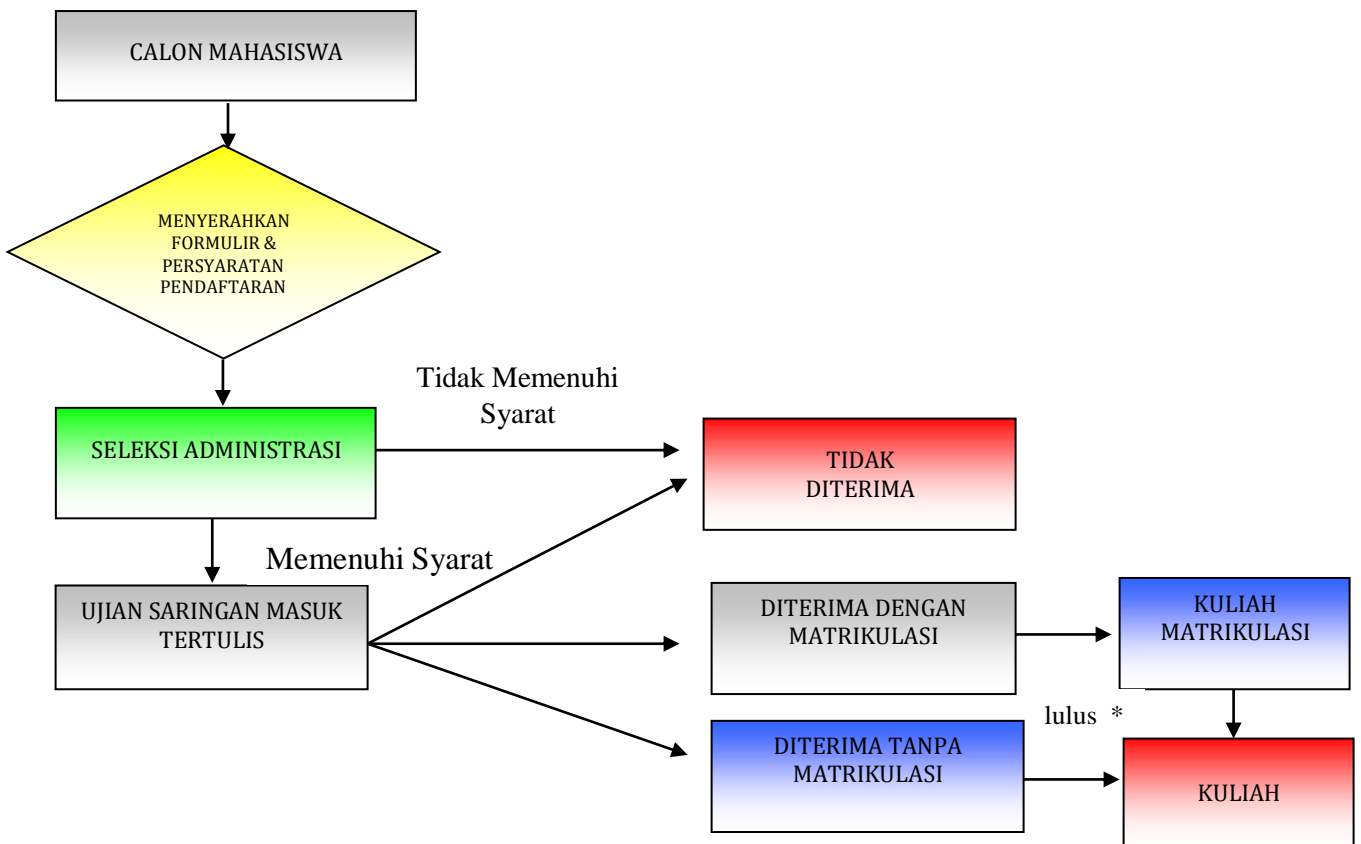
CALON MAHASISWA

MENYERAHKAN FORMULIR & PERSYARATAN PENDAFTARAN

Tidak Memenuhi Syarat

SELEKSI ADMINISTRASI

TIDAK DITERIMA

Memenuhi Syarat

UJIAN SARINGAN MASUK TERTULIS

DITERIMA DENGAN MATRIKULASI

KULIAH MATRIKULASI

lulus *

DITERIMA TANPA MATRIKULASI

KULIAH